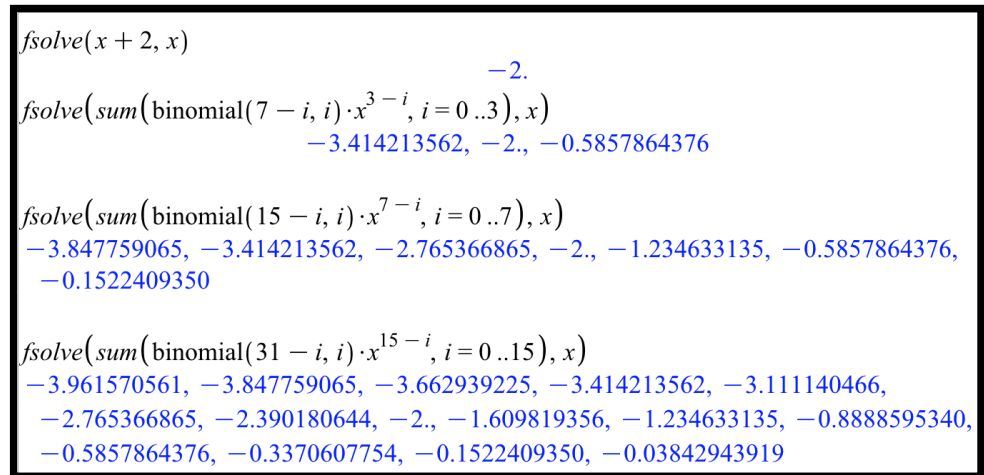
$fsolve(x+2, x)$

$-2.$

$fsolve\left(sum\left(\text{binomial}(7-i, i)\cdot x^{3-i}, i=0..3\right), x\right)$

$-3.414213562, -2., -0.5857864376$

$fsolve\left(sum\left(\text{binomial}(15-i, i)\cdot x^{7-i}, i=0..7\right), x\right)$

$-3.847759065, -3.414213562, -2.765366865, -2., -1.234633135, -0.5857864376, -0.1522409350$

$fsolve\left(sum\left(\text{binomial}(31-i, i)\cdot x^{15-i}, i=0..15\right), x\right)$

$-3.961570561, -3.847759065, -3.662939225, -3.414213562, -3.111140466, -2.765366865, -2.390180644, -2., -1.609819356, -1.234633135, -0.8888595340, -0.5857864376, -0.3370607754, -0.1522409350, -0.03842943919$